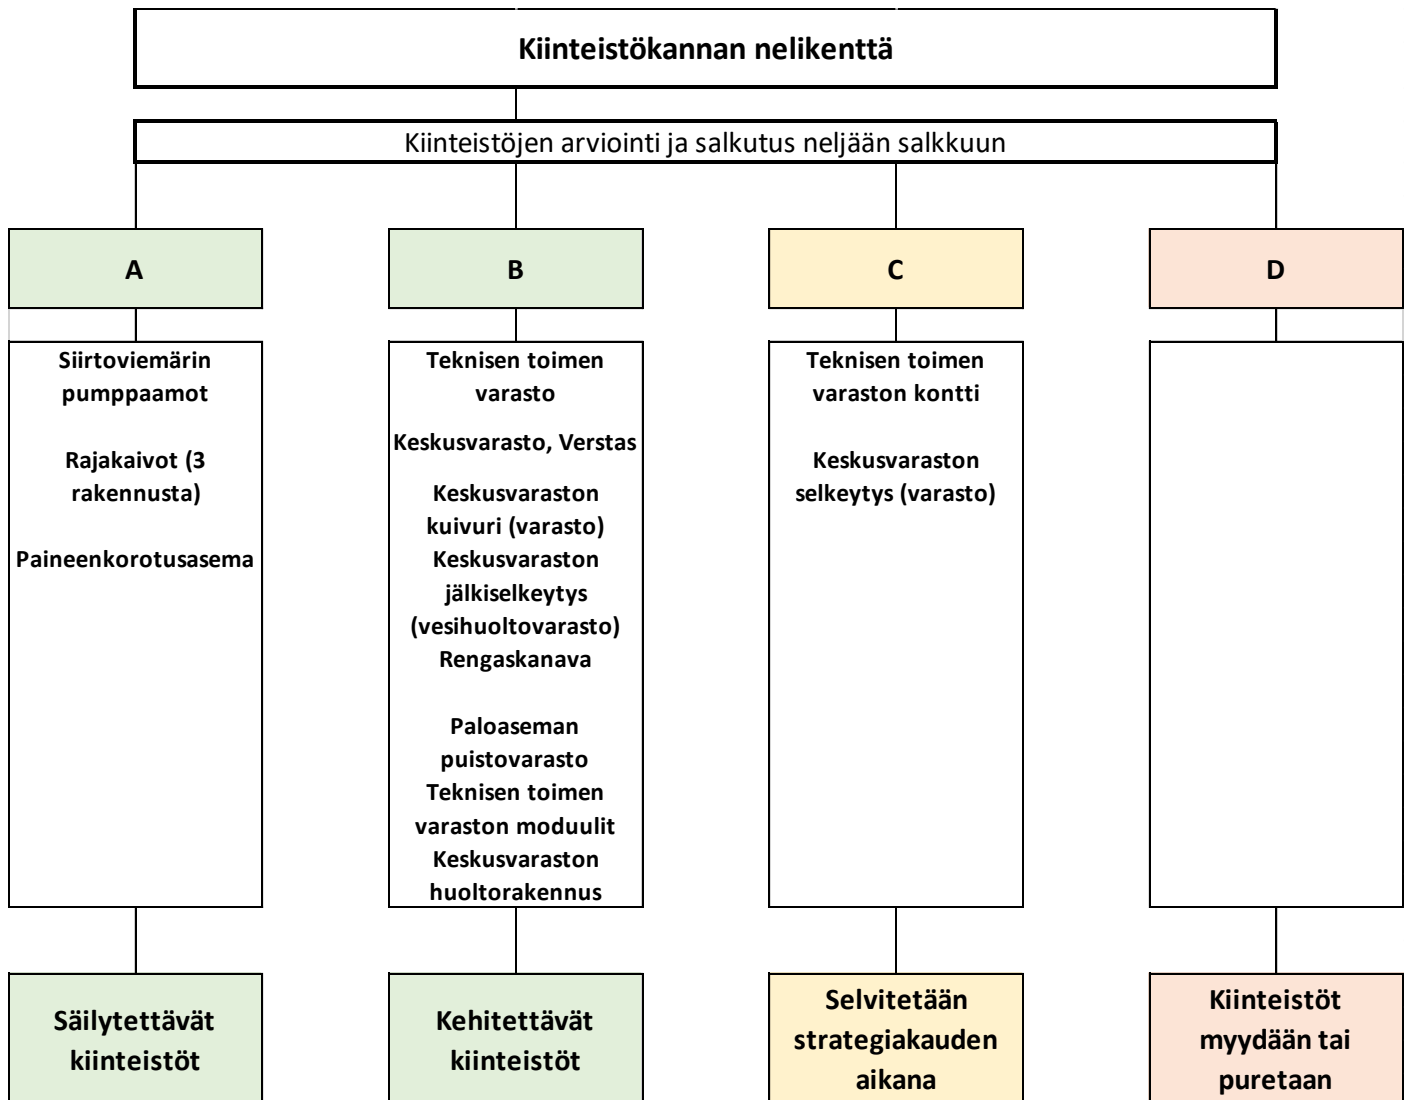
Kiinteistökannan nelikenttä

Kiinteistöjen arviointi ja salkutus neljään salkkuun

A

Siirtoviemärin pumppaamot

Rajakaivot (3 rakennusta)

Paineenkorotusasema

Säilytettävät kiinteistöt

B

Teknisen toimen varasto

Keskusvarasto, Verstas

Keskusvaraston kuivuri (varasto)
Keskusvaraston jälkiselkeytys (vesihuoltovarasto)
Rengaskanava

Paloaseman puistovarasto
Teknisen toimen varaston moduulit
Keskusvaraston huoltorakennus

Kehitettävät kiinteistöt

C

Teknisen toimen varaston kontti

Keskusvaraston selkeytys (varasto)

Selvitetään strategiakauden aikana

D

Kiinteistöt myydään tai puretaan